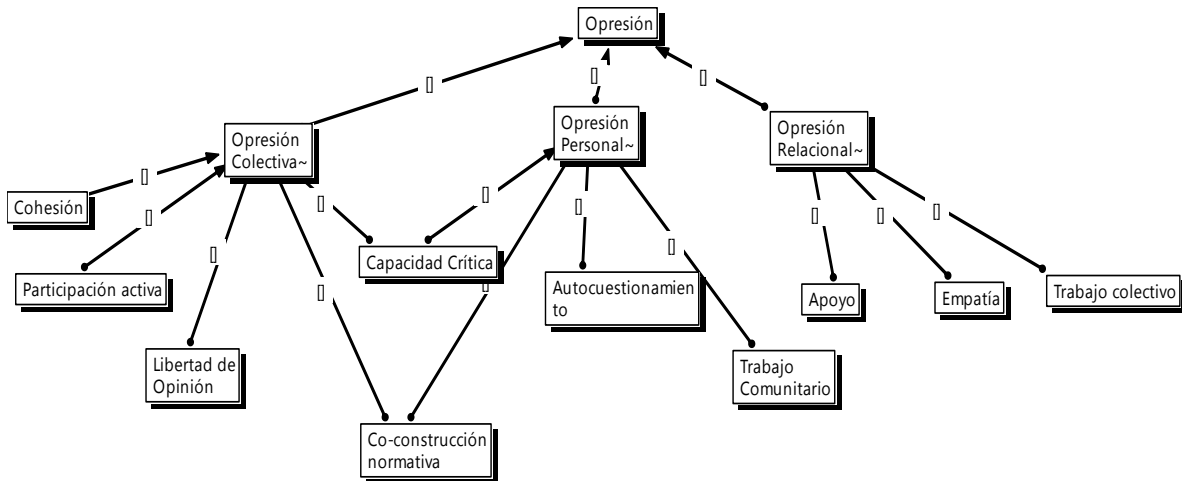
Opresión

Opresión Colectiva~

Opresión Personal~

Opresión Relacional~

Cohesión

Participación activa

Libertad de Opinión

Capacidad Crítica

Co-construcción normativa

Autocuestionamien to

Trabajo Comunitario

Apoyo

Empatía

Trabajo colectivo